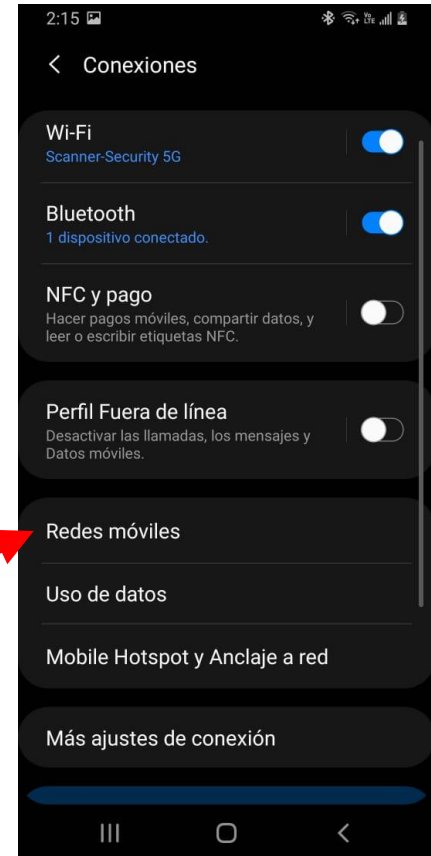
2:15

Conexiones

Wi-Fi
Scanner-Security 5G

Bluetooth
1 dispositivo conectado.

NFC y pago
Hacer pagos móviles, compartir datos, y leer o escribir etiquetas NFC.

Perfil Fuera de línea
Desactivar las llamadas, los mensajes y Datos móviles.

Redes móviles

Uso de datos

Mobile Hotspot y Anclaje a red

Más ajustes de conexión